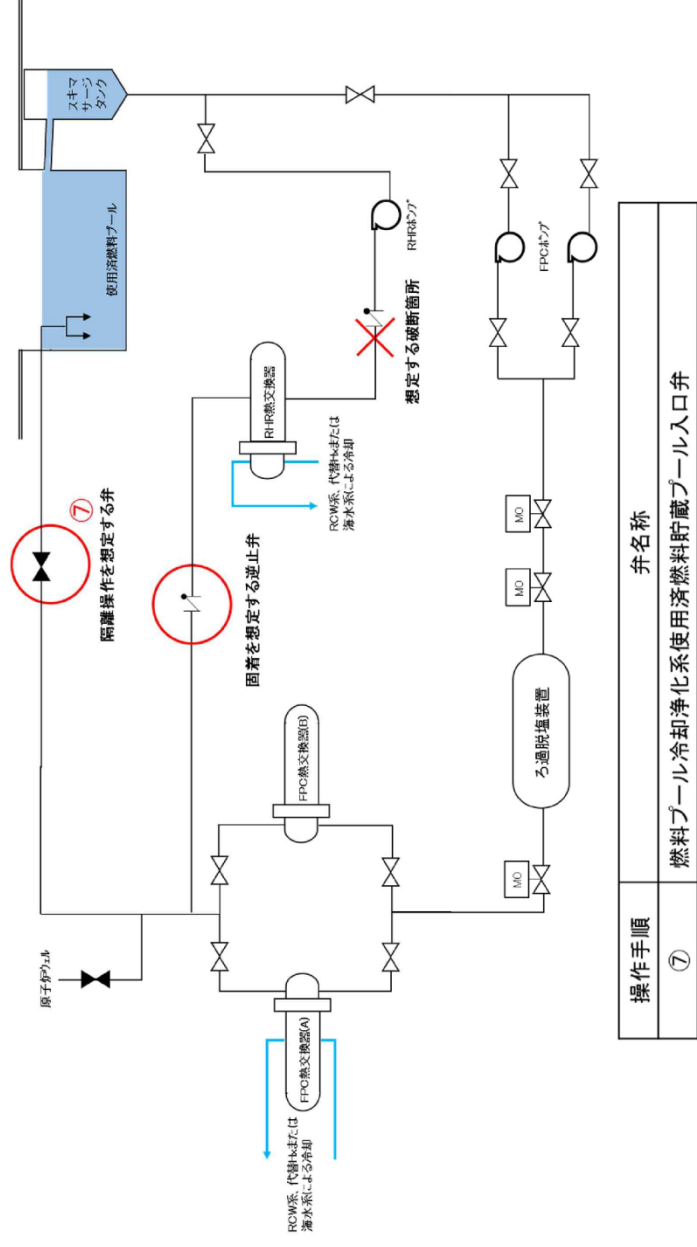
スキマサージタンク

使用済燃料プール

RHRポンプ

想定する破断箇所

RHR熱交換器

RCW系，代替Hxまたは海水系による冷却

⑦

隔離操作を想定する弁

固着を想定する逆止弁

FPCポンプ

MO

MO

MO

ろ過脱塩装置

FPC熱交換器(B)

FPC熱交換器(A)

原子炉ウェル

RCW系，代替Hxまたは海水系による冷却

| 操作手順 | 弁名称 |
|---|---|
| ⑦ | 燃料プール冷却浄化系使用済燃料貯蔵プール入口弁 |